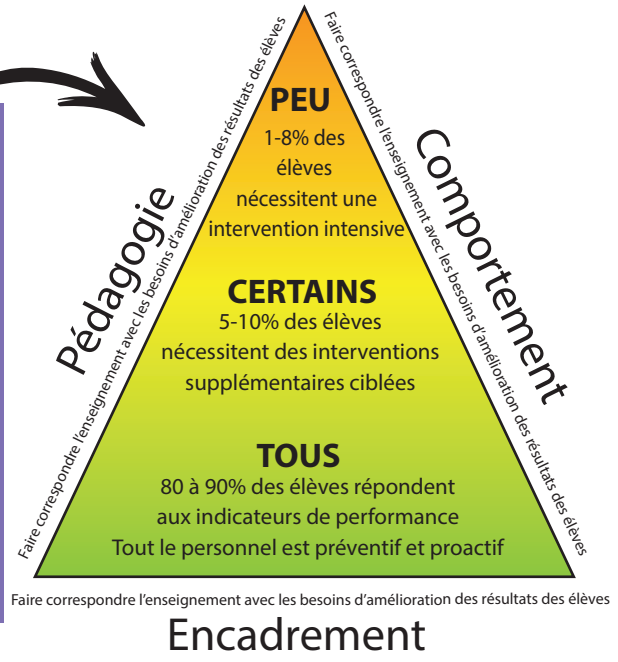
Pédagogie

Faire correspondre l'enseignement avec les besoins d'amélioration des résultats des élèves

Comportement

Faire correspondre l'enseignement avec les besoins d'amélioration des résultats des élèves

PEU
1-8% des élèves nécessitent une intervention intensive

CERTAINS
5-10% des élèves nécessitent des interventions supplémentaires ciblées

TOUS
80 à 90% des élèves répondent aux indicateurs de performance
Tout le personnel est préventif et proactif

Faire correspondre l'enseignement avec les besoins d'amélioration des résultats des élèves

Encadrement